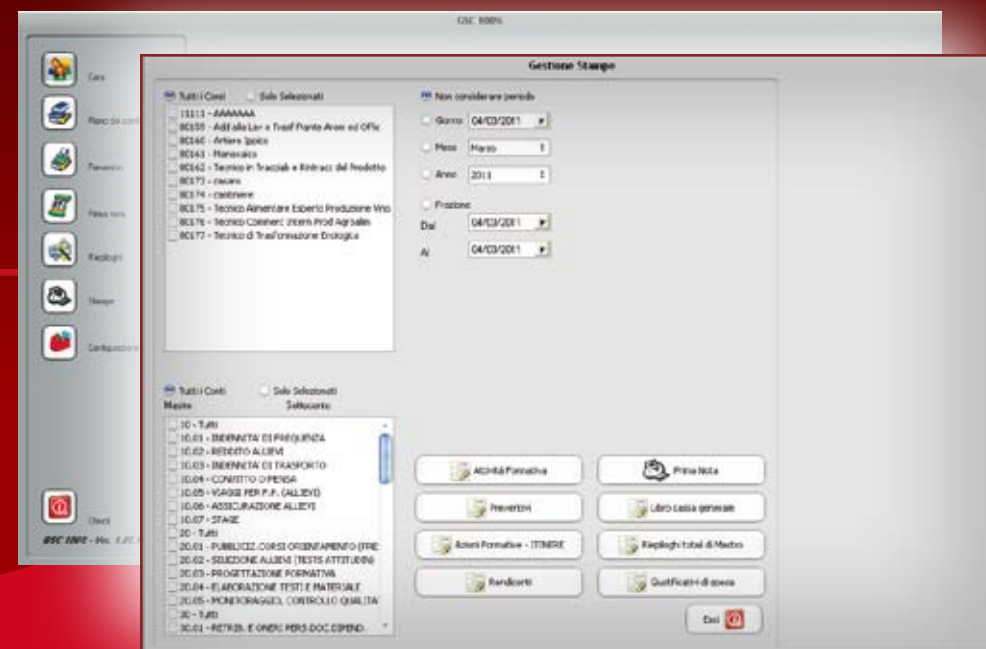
GSC 900%

Corsi

Piano dei conti

Preventivo

Prima nota

Riepiloghi

Stampe

Configurazione

Chiudi

GSC 1000 - Ver. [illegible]

Gestione Stampe

Tutti i Corsi

Solo Selezionati

13113 - AAAAAAA
8C159 - Addetto Lav e Trasf Piante Arom ed Offic
8C160 - Artiere Ippico
8C161 - Manescalco
8C162 - Tecnico in Tracciab e Rintracc del Prodotto
8C173 - casaro
8C174 - cantiniere
8C175 - Tecnico Alimentare Esperto Produzione Vino
8C176 - Tecnico Commerc Intern Prod Agroalim
8C177 - Tecnico di Trasformazione Enologica

Non considerare periodo

Giorno 04/03/2011

Mese Marzo

Anno 2011

Frazione

Dal 04/03/2011

Al 04/03/2011

Tutti i Conti

Solo Selezionati

Mastro

Sottoconto

10 - Tutti
10.01 - INDENNITA' DI FREQUENZA
10.02 - REDDITO ALLIEVI
10.03 - INDENNITA' DI TRASPORTO
10.04 - CONVITTO O MENSA
10.05 - VIAGGI PER F.P. (ALLIEVI)
10.06 - ASSICURAZIONE ALLIEVI
10.07 - STAGE
20 - Tutti
20.01 - PUBBLICIZ.CORSI ORIENTAMENTO (FRE
20.02 - SELEZIONE ALLIEVI (TESTS ATTITUDIN)
20.03 - PROGETTAZIONE FORMATIVA
20.04 - ELABORAZIONE TESTI E MATERIALE
20.05 - MONITORAGGIO, CONTROLLO QUALITA
30 - Tutti
30.01 - RETRIB. E ONERI PERS.DOC DIPEND.

Attività Formativa

Prima Nota

Preventivo

Libro cassa generale

Azioni Formative - TENERE

Riepiloghi totali di Mastro

Rendiconti

Giustificativi di spesa

Esci